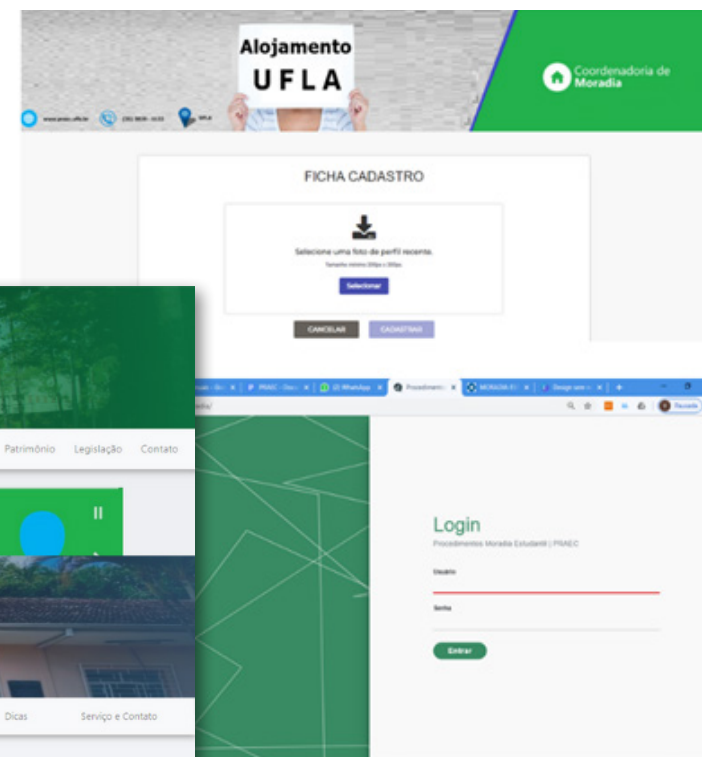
Alojamento
UFLA

www.praec.ufla.br (35) 3829-1133 UFLA

Coordenadoria de Moradia

FICHA CADASTRO

Selecione uma foto de perfil recente.
Tamanho mínimo 200px x 200px

Selecionar

CANCELAR CADASTRAR

Patrimônio Legislação Contato

Dicas Serviço e Contato

PRAEC - Doc × WhatsApp × Procedimentos × MORADIA E × Design sem ×

Login
Procedimentos Moradia Estudantil | PRAEC

Usuário

Senha

Entrar